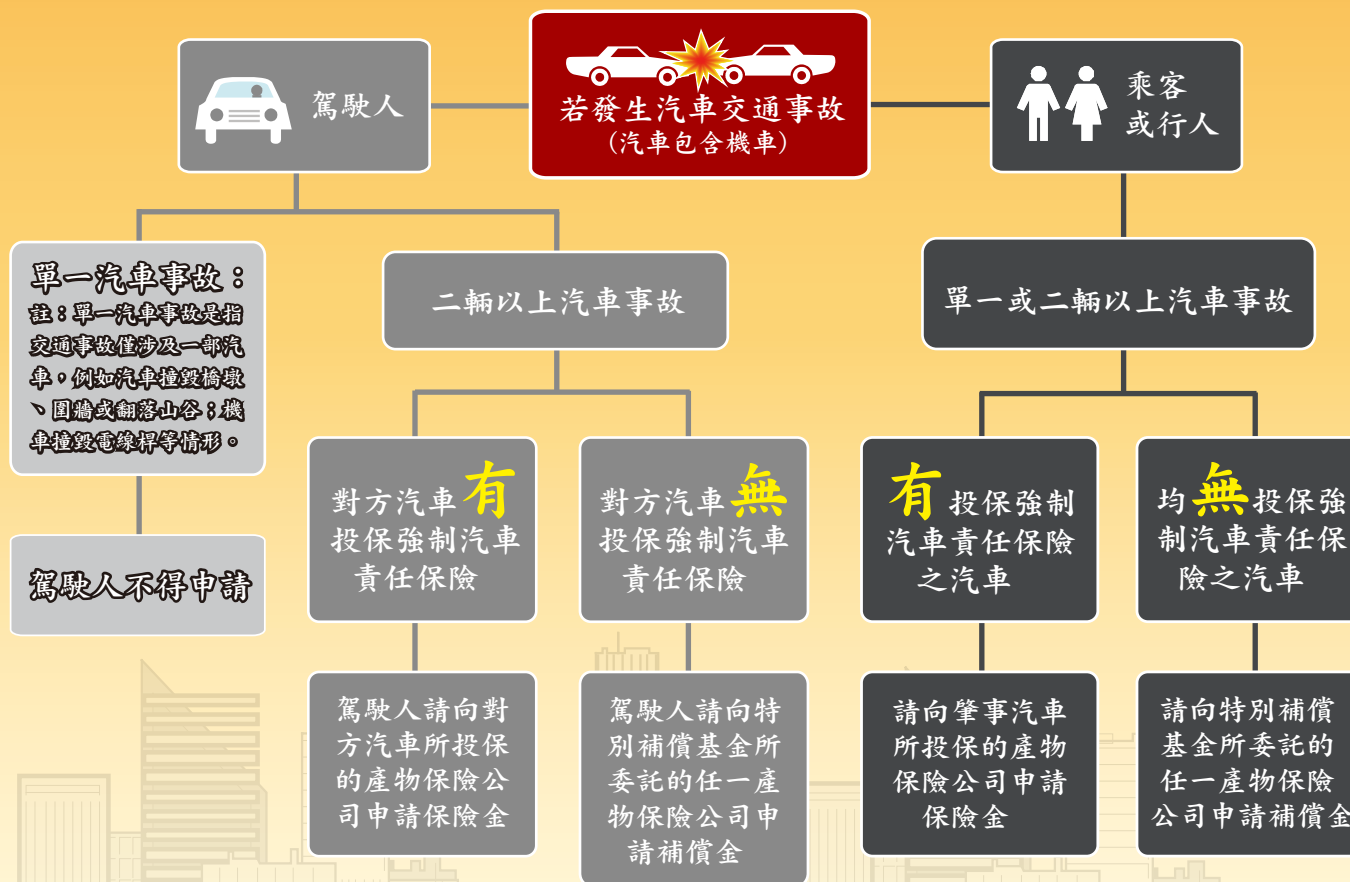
若發生汽車交通事故
(汽車包含機車)

駕駛人

乘客
或行人

單一汽車事故：
註：單一汽車事故是指交通事故僅涉及一部汽車，例如汽車撞毀橋墩、圍牆或翻落山谷；機車撞毀電線桿等情形。

駕駛人不得申請

二輛以上汽車事故

對方汽車有投保強制汽車責任保險

駕駛人請向對方汽車所投保的產物保險公司申請保險金

對方汽車無投保強制汽車責任保險

駕駛人請向特別補償基金所委託的任一產物保險公司申請補償金

單一或二輛以上汽車事故

有投保強制汽車責任保險之汽車

請向肇事汽車所投保的產物保險公司申請保險金

均無投保強制汽車責任保險之汽車

請向特別補償基金所委託的任一產物保險公司申請補償金